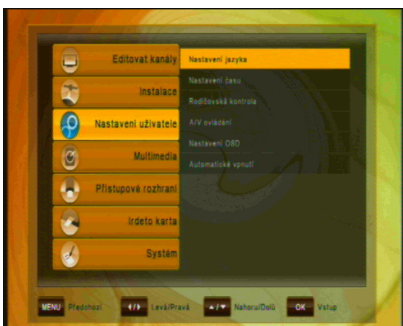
Editovat kanály
Instalace
Nastavení uživatele
Multimedia
Přístupové rozhraní
Irdeto karta
Systém

Nastavení jazyka
Nastavení času
Rodičovská kontrola
A/V ovládání
Nastavení OSD
Automatické vypnutí

MENU Předchozí
◄/► Levá/Pravá
▲/▼ Nahoru/Dolů
OK Vstup